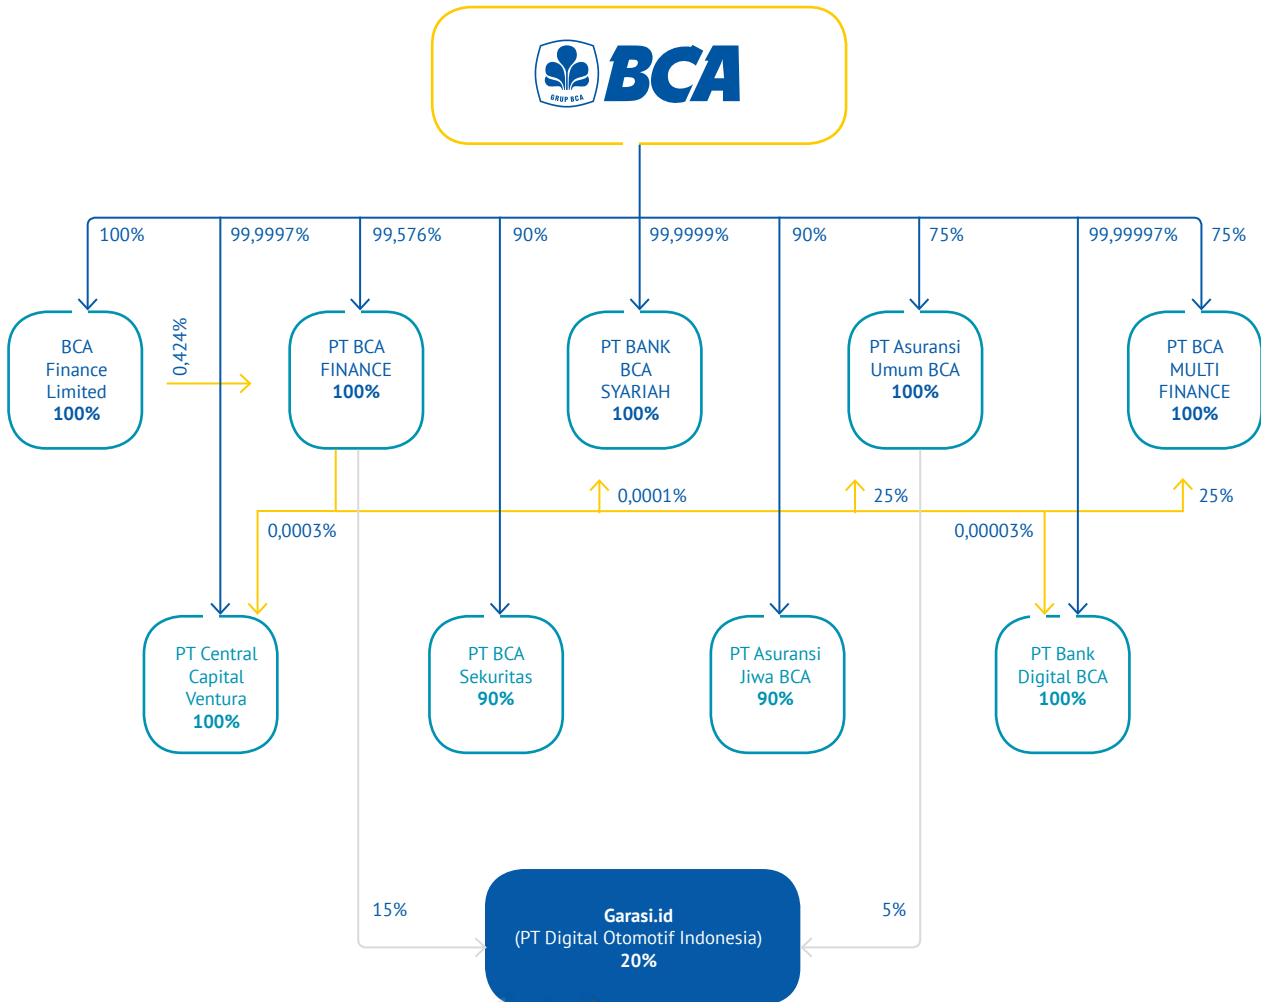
GRUP BCA
BCA

100%
99,9997%
99,576%
90%
99,9999%
90%
75%
99,99997%
75%

BCA Finance Limited
100%

0,424%

PT BCA FINANCE
100%

PT BANK BCA SYARIAH
100%

PT Asuransi Umum BCA
100%

PT BCA MULTI FINANCE
100%

0,0001%
25%
25%
0,0003%
0,00003%

PT Central Capital Ventura
100%

PT BCA Sekuritas
90%

PT Asuransi Jiwa BCA
90%

PT Bank Digital BCA
100%

15%
5%

Garasi.id
(PT Digital Otomotif Indonesia)
20%